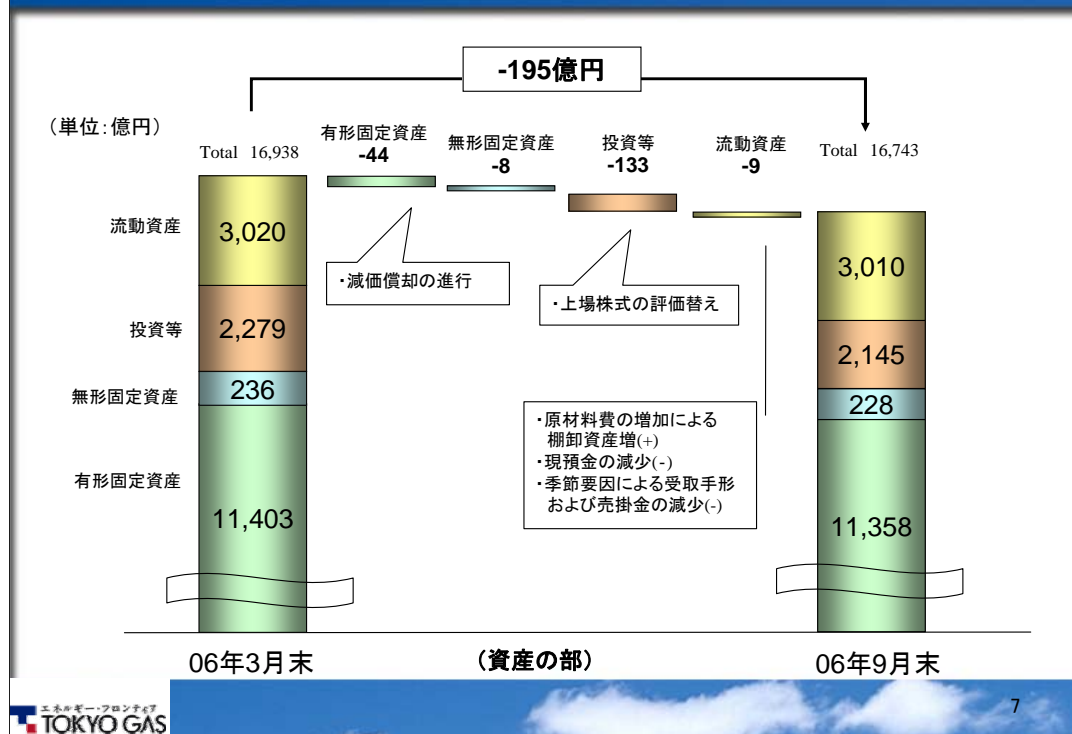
-195億円

（単位：億円）

Total 16,938

有形固定資産
-44

無形固定資産
-8

投資等
-133

流動資産
-9

Total 16,743

流動資産

3,020

投資等

2,279

無形固定資産

236

有形固定資産

11,403

・減価償却の進行

・上場株式の評価替え

3,010

2,145

228

11,358

・原材料費の増加による棚卸資産増(+)
・現預金の減少(-)
・季節要因による受取手形および売掛金の減少(-)

06年3月末

（資産の部）

06年9月末

エネルギー・フロンティア
TOKYO GAS

7